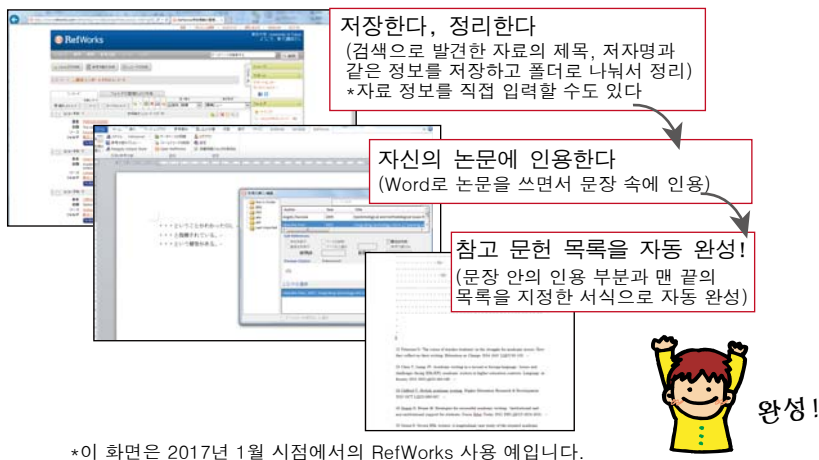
RefWorks

저장한다, 정리한다
(검색으로 발견한 자료의 제목, 저자명과 같은 정보를 저장하고 폴더로 나눠서 정리)
*자료 정보를 직접 입력할 수도 있다

자신의 논문에 인용한다
(Word로 논문을 쓰면서 문장 속에 인용)

참고 문헌 목록을 자동 완성!
(문장 안의 인용 부분과 맨 끝의 목록을 지정한 서식으로 자동 완성)

완성!

*이 화면은 2017년 1월 시점에서의 RefWorks 사용 예입니다.